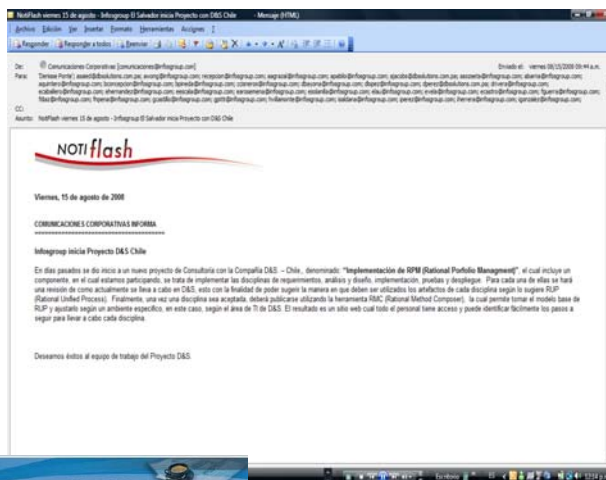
NotiFlash viernes 15 de agosto - Infogroup El Salvador inicia Proyecto con D&S Chile - Mensaje (HTML)

Archivo Edición Ver Insertar Formato Herramientas Acciones ?

Responder Responder a todos Reenviar

De: Comunicaciones Corporativas [comunicaciones@infogroup.com]

Enviado el: viernes 08/15/2008 09:44 a.m.

Para: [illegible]

CC:

Asunto: NotiFlash viernes 15 de agosto - Infogroup El Salvador inicia Proyecto con D&S Chile

NOTI flash

Viernes, 15 de agosto de 2008

COMUNICACIONES CORPORATIVAS INFORMA

Infogroup inicia Proyecto D&S Chile

En días pasados se dio inicio a un nuevo proyecto de Consultoría con la Compañía D&S – Chile., denominado: "Implementación de RPM (Rational Porfolio Managment)", el cual incluye un componente, en el cual estamos participando, se trata de implementar las disciplinas de requerimientos, análisis y diseño, implementación, pruebas y despliegue. Para cada una de ellas se hará una revisión de como actualmente se lleva a cabo en D&S, esto con la finalidad de poder sugerir la manera en que deben ser utilizados los artefactos de cada disciplina según lo sugiere RUP (Rational Unified Process). Finalmente, una vez una disciplina sea aceptada, deberá publicarse utilizando la herramienta RMC (Rational Method Composer), la cual permite tomar el modelo base de RUP y ajustarlo según un ambiente específico, en este caso, según el área de TI de D&S. El resultado es un sitio web cual todo el personal tiene acceso y puede identificar fácilmente los pasos a seguir para llevar a cabo cada disciplina.

Deseamos éxitos al equipo de trabajo del Proyecto D&S.